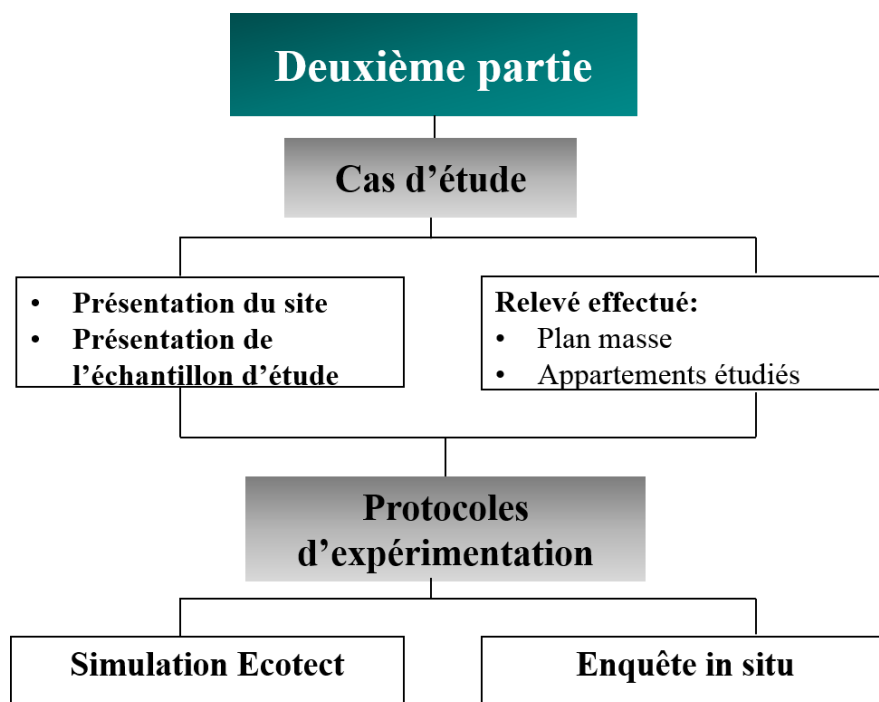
Deuxième partie

Cas d'étude

• Présentation du site
• Présentation de l'échantillon d'étude

Relevé effectué:
• Plan masse
• Appartements étudiés

Protocoles d'expérimentation

Simulation Ecotect

Enquête in situ